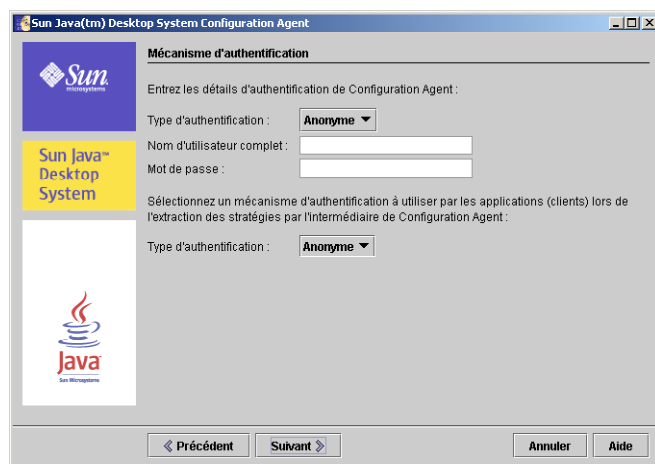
Sun Java(tm) Desktop System Configuration Agent

Sun microsystems

Sun Java™ Desktop System

Java Sun Microsystems

Mécanisme d'authentification

Entrez les détails d'authentification de Configuration Agent :

Type d'authentification : Anonyme

Nom d'utilisateur complet :

Mot de passe :

Sélectionnez un mécanisme d'authentification à utiliser par les applications (clients) lors de l'extraction des stratégies par l'intermédiaire de Configuration Agent :

Type d'authentification : Anonyme

Précédent Suivant Annuler Aide